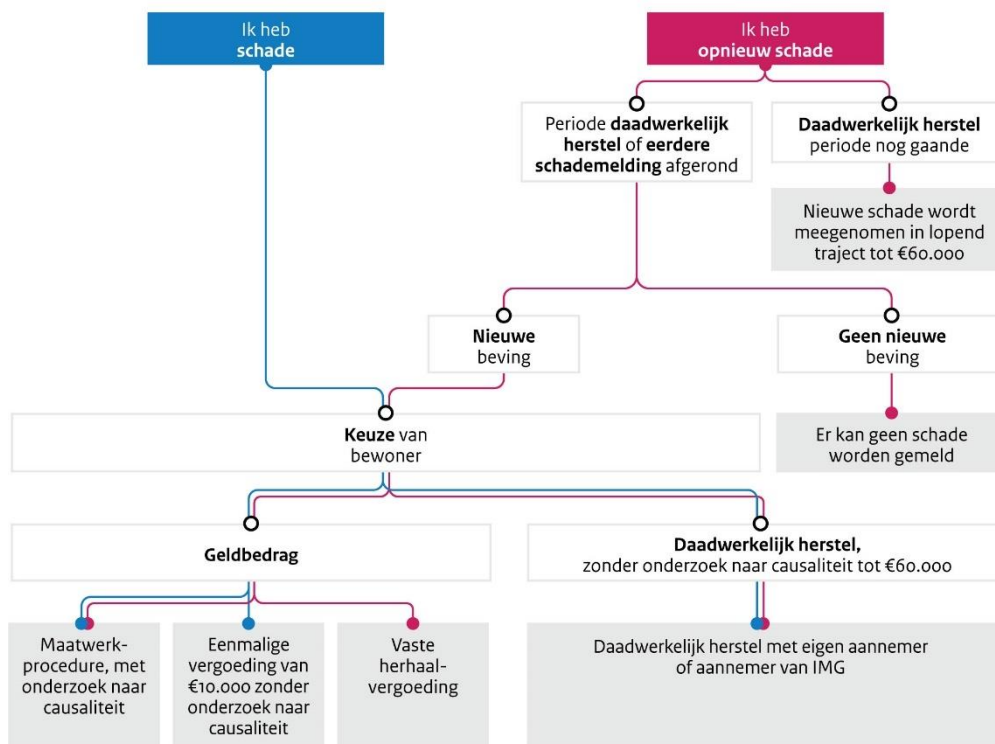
Ik heb **schade**

Ik heb **opnieuw schade**

Periode **daadwerkelijk herstel** of **eerdere schademelding** afgerond

**Daadwerkelijk herstel** periode nog gaande

Nieuwe schade wordt meegenomen in lopend traject tot €60.000

**Nieuwe** beving

**Geen nieuwe** beving

**Keuze** van bewoner

Er kan geen schade worden gemeld

**Geldbedrag**

**Daadwerkelijk herstel,** zonder onderzoek naar causaliteit tot €60.000

Maatwerkprocedure, met onderzoek naar causaliteit

Eenmalige vergoeding van €10.000 zonder onderzoek naar causaliteit

Vaste herhaalvergoeding

Daadwerkelijk herstel met eigen aannemer of aannemer van IMG